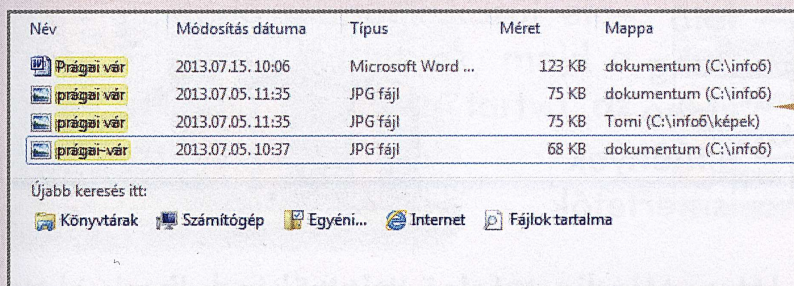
| Név | Módosítás dátuma | Típus | Méret | Mappa |
|---|---|---|---|---|
| Prágai vár | 2013.07.15. 10:06 | Microsoft Word ... | 123 KB | dokumentum (C:\info6) |
| prágai vár | 2013.07.05. 11:35 | JPG fájl | 75 KB | dokumentum (C:\info6) |
| prágai vár | 2013.07.05. 11:35 | JPG fájl | 75 KB | Tomi (C:\info6\képek) |
| prágai-vár | 2013.07.05. 10:37 | JPG fájl | 68 KB | dokumentum (C:\info6) |

Újabb keresés itt:

Könyvtárak Számítógép Egyéni... Internet Fájlok tartalma